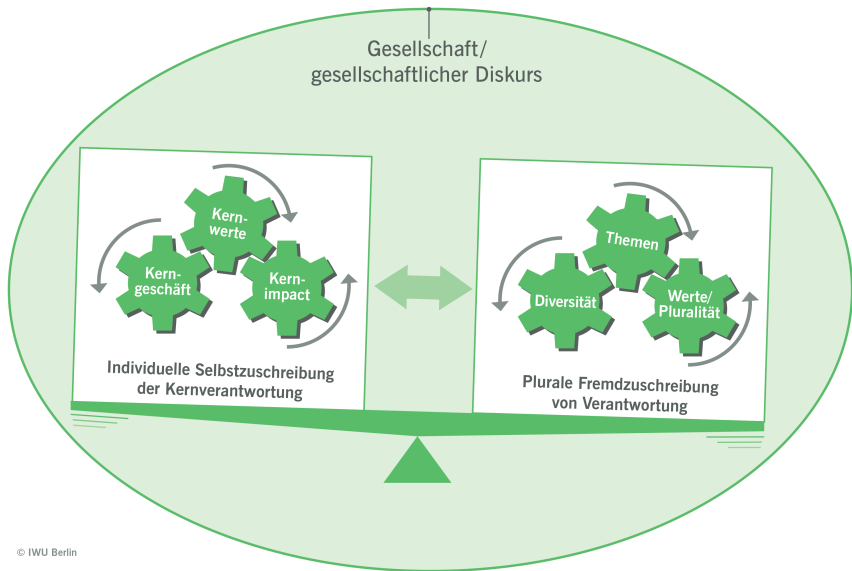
Gesellschaft/
gesellschaftlicher Diskurs

Kern-
werte

Kern-
geschäft

Kern-
impact

Individuelle Selbstzuschreibung der Kernverantwortung

Themen

Diversität

Werte/
Pluralität

Plurale Fremdzuschreibung von Verantwortung

© IWU Berlin